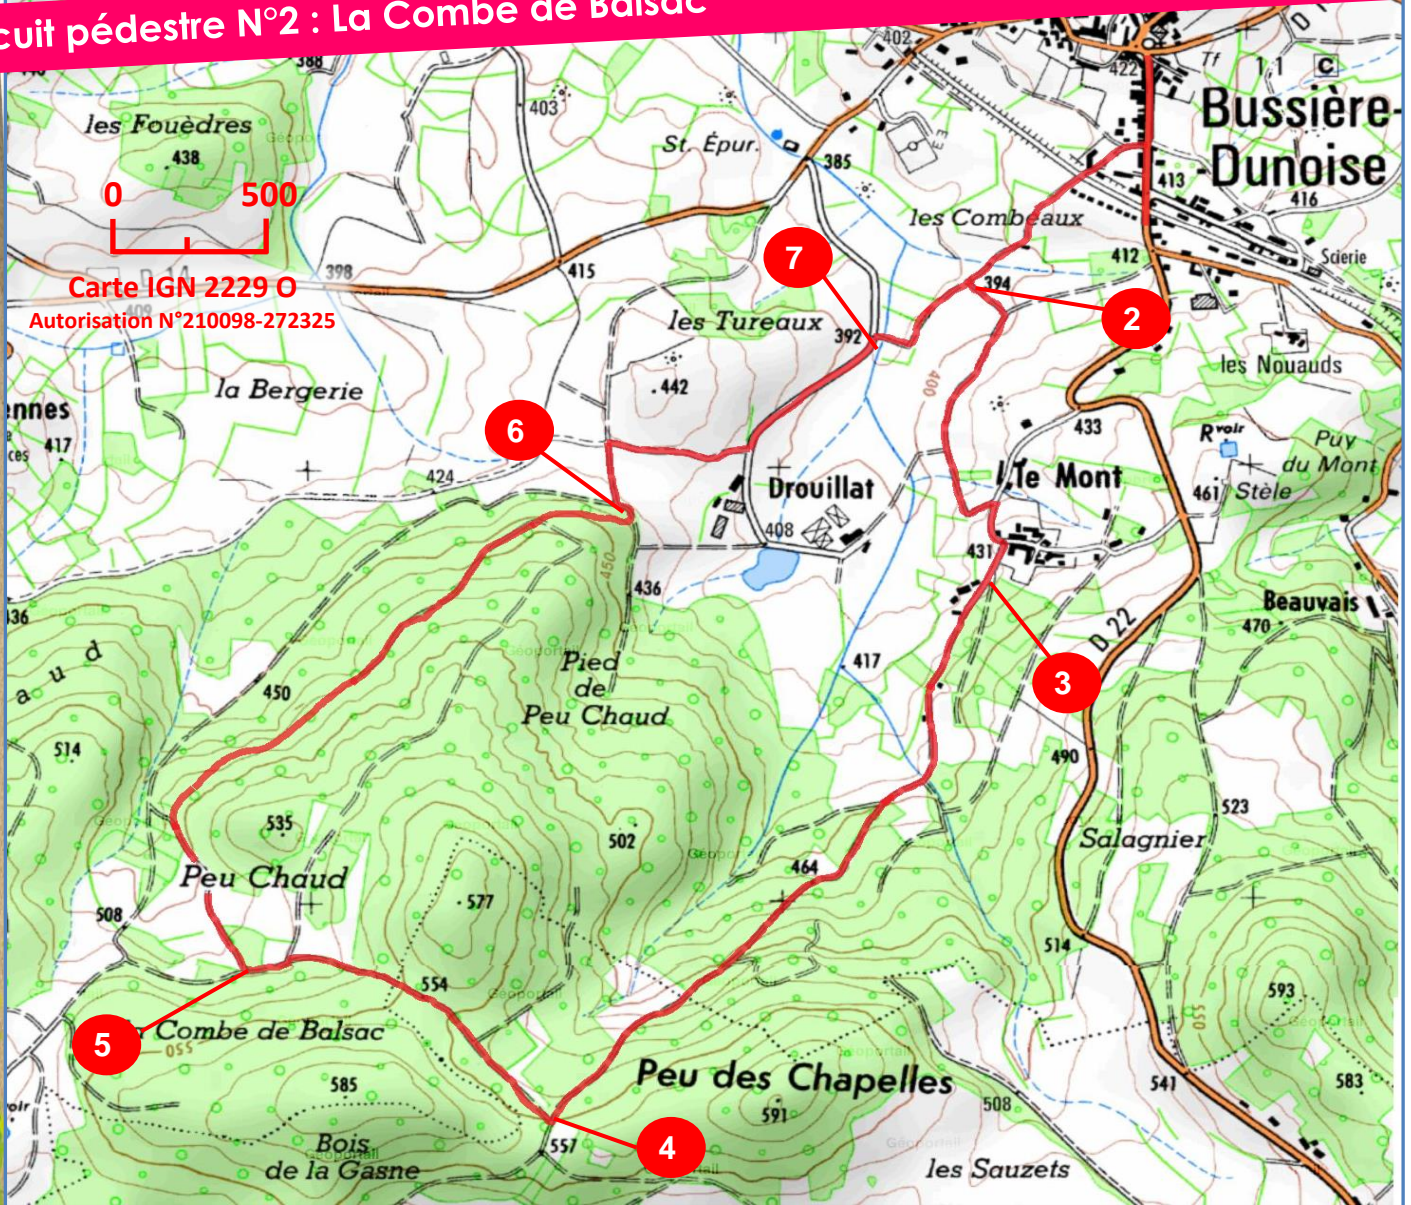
cuit pédestre N°2 : La Combe de Balsac

0 500
Carte IGN 2229 O
Autorisation N°210098-272325

388
les Fouèdres
438
403
St. Épur.
385
402
422
Tf
C
Bussière-Dunoise
413
416
Scierie
les Combeaux
412
7
398
415
394
2
les Tureaux
392
400
les Nouauds
la Bergerie
.442
ennes
417
433
Rvoir
Puy du Mont
6
424
Drouillat
Le Mont
461
Stèle
408
431
436
450
Beauvais
470
136
aud
Pied de Peu Chaud
417
3
450
514
490
535
502
523
Salagnier
Peu Chaud
464
577
508
514
593
554
5
Combe de Balsac
550
585
Peu des Chapelles
508
541
583
591
Bois de la Gasne
557
4
les Sauzets